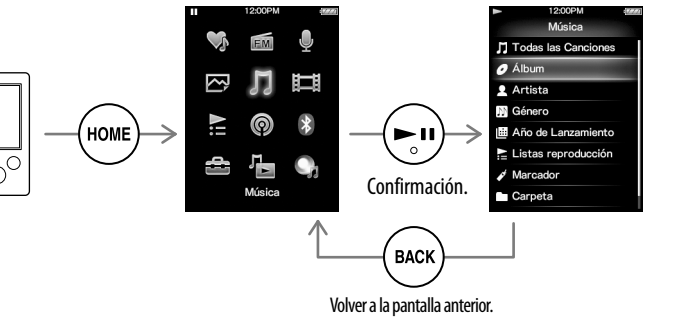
HOME

12:00PM

FM

Música

Confirmación.

12:00PM

Música

Todas las Canciones

Álbum

Artista

Género

Año de Lanzamiento

Listas reproducción

Marcador

Carpeta

BACK

Volver a la pantalla anterior.